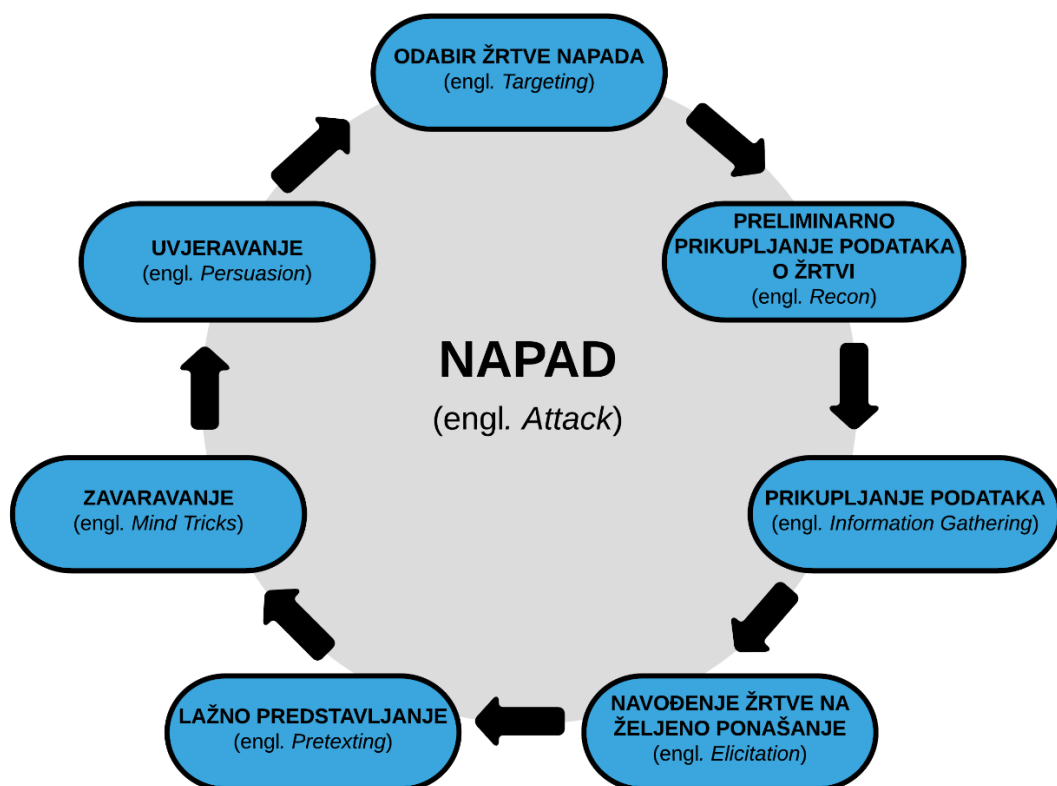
ODABIR ŽRTVE NAPADA
(engl. Targeting)

PRELIMINARNO PRIKUPLJANJE PODATAKA O ŽRTVI
(engl. Recon)

PRIKUPLJANJE PODATAKA
(engl. Information Gathering)

NAVOĐENJE ŽRTVE NA ŽELJENO PONAŠANJE
(engl. Elicitation)

LAŽNO PREDSTAVLJANJE
(engl. Pretexting)

ZAVARAVANJE
(engl. Mind Tricks)

UVJERAVANJE
(engl. Persuasion)

NAPAD
(engl. Attack)